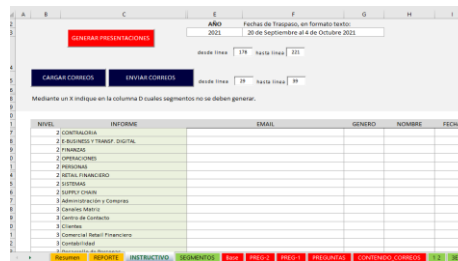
A B C D E F G H

AÑO Fechas de Traspaso, en formato texto:
2021 20 de Septiembre al 4 de Octubre 2021

GENERAR PRESENTACIONES

desde linea 178 hasta linea 221

CARGAR CORREOS ENVIAR CORREOS

desde linea 29 hasta linea 99

Mediante un X indique en la columna D cuales segmentos no se deben generar.

| NIVEL | INFORME | EMAIL | GENERO | NOMBRE | FECHA |
|---|---|---|---|---|---|
| 2 | CONTRALORIA | | | | |
| 2 | E-BUSINESS Y TRANSF. DIGITAL | | | | |
| 2 | FINANZAS | | | | |
| 2 | OPERACIONES | | | | |
| 2 | PERSONAS | | | | |
| 2 | RETAIL FINANCIERO | | | | |
| 2 | SISTEMAS | | | | |
| 2 | SUPPLY CHAIN | | | | |
| 3 | Administración y Compras | | | | |
| 3 | Canales Matriz | | | | |
| 3 | Centro de Contacto | | | | |
| 3 | Clientes | | | | |
| 3 | Comercial Retail Financiero | | | | |
| 3 | Contabilidad | | | | |
| 3 | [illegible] | | | | |

Resumen REPORTE INSTRUCTIVO SEGMENTOS Base PREG-2 PREG-1 PREGUNTAS CONTENIDO_CORREOS 1 2 3